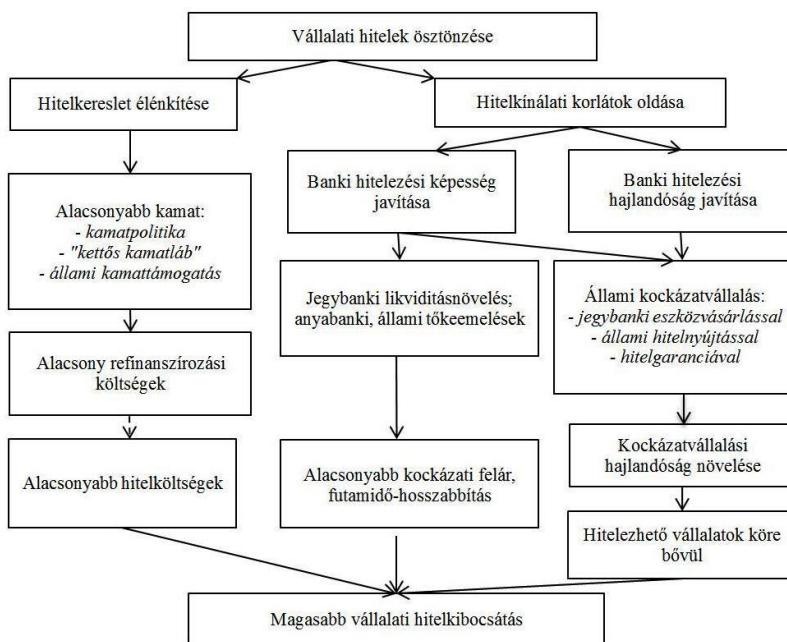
Vállalati hitelek ösztönzése

Hitelkereslet élénkítése

Hitelkínálati korlátok oldása

Banki hitelezési képesség javítása

Banki hitelezési hajlandóság javítása

Alacsonyabb kamat:
- kamatpolitika
- "kettős kamatláb"
- állami kamattámogatás

Jegybanki likviditásnövelés; anyabanki, állami tőkeemelések

Állami kockázatvállalás:
- jegybanki eszközvásárlással
- állami hitelnyújtással
- hitelgaranciával

Alacsony refinanszírozási költségek

Kockázatvállalási hajlandóság növelése

Alacsonyabb hitelköltségek

Alacsonyabb kockázati felár, futamidő-hosszabbítás

Hitelezhető vállalatok köre bővül

Magasabb vállalati hitelkibocsátás